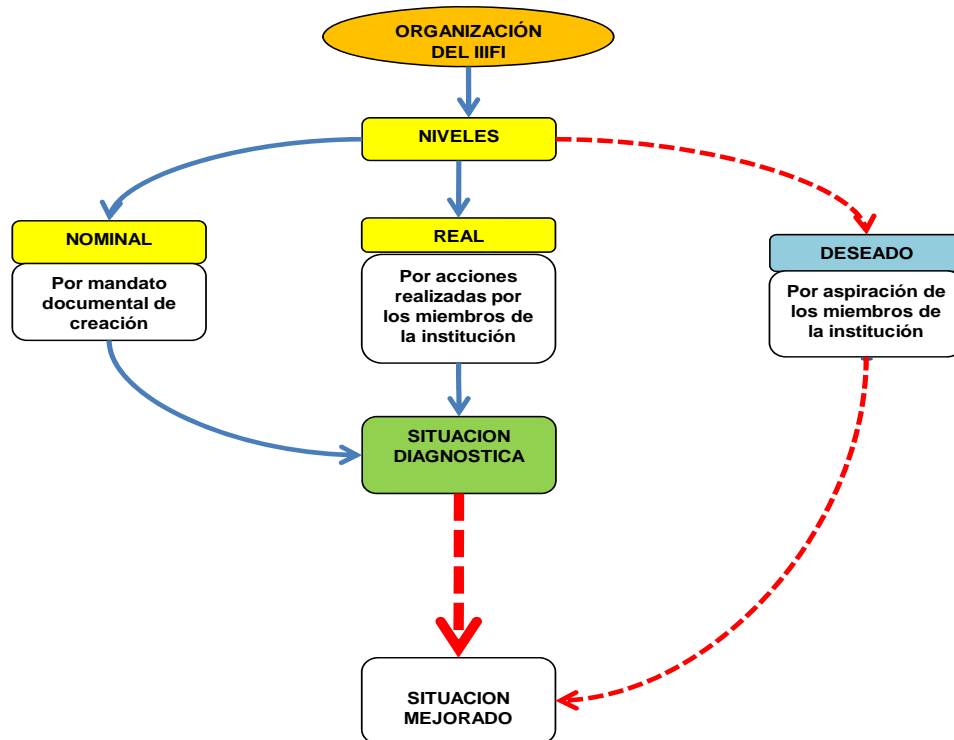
ORGANIZACIÓN DEL IIIFI

NIVELES

NOMINAL

Por mandato documental de creación

REAL

Por acciones realizadas por los miembros de la institución

DESEADO

Por aspiración de los miembros de la institución

SITUACION DIAGNOSTICA

SITUACION MEJORADO